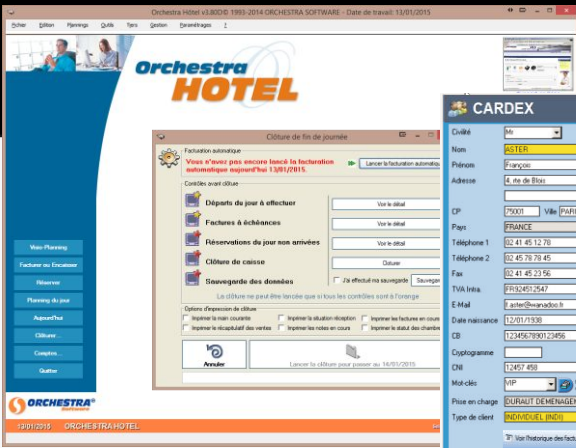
Orchestra Hôtel v3.80D© 1995-2014 ORCHESTRA SOFTWARE - Date de travail: 13/01/2015

Fichier Edition Plannings Outils Tiers Gestion Paramétrages ?

Orchestra
HOTEL

Voir Planning
Facturer ou Encaisser
Réserver
Planning du jour
Aujourd'hui
Clôturer...
Comptes...
Quitter

ORCHESTRA Software

13/01/2015 ORCHESTRA HOTEL

Clôture de fin de journée

Facturation automatique
Vous n'avez pas encore lancé la facturation automatique aujourd'hui 13/01/2015
Lancer la facturation automatique

Contrôles avant clôture
Départs du jour à effectuer
Voir le détail
Factures à échéances
Voir le détail
Réservations du jour non arrivées
Voir le détail
Clôture de caisse
Clôturer
Sauvegarde des données
J'ai effectué ma sauvegarde
Sauvegar
La clôture ne peut être lancée que si tous les contrôles sont à l'orange

Options d'impression de clôture
Imprimer la main courante
Imprimer la situation réception
Imprimer les factures en cours
Imprimer le récapitulatif des ventes
Imprimer les notes en cours
Imprimer le statut des chambre

Annuler
Lancer la clôture pour passer au 14/01/2015

CARDEX
Civilité M
Nom ASTER
Prénom François
Adresse 4, rte de Blois
CP 75001 Ville PARI
Pays FRANCE
Téléphone 1 02 41 45 12 78
Téléphone 2 02 45 78 78 45
Fax 02 41 45 23 56
TVA Intra. FR924512547
E-Mail f.aster@wanadoo.fr
Date naissance 12/01/1938
CB 1234567890123456
Cryptogramme
CNI 12457 458
Mot-clés VIP
Prise en charge DURAUT DEMENAGEM
Type de client INDIVIDUEL (INDI)
Voir l'historique des fact